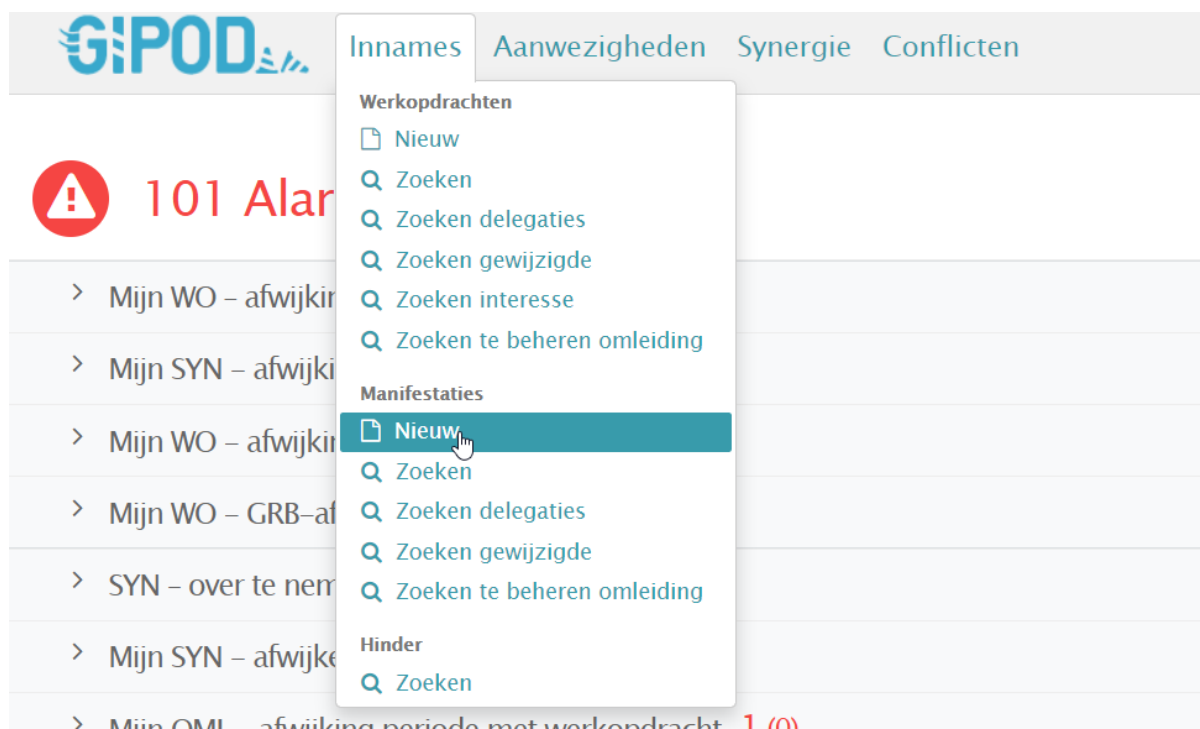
GIPOD

Innames Aanwezigheden Synergie Conflicten

Werkopdrachten
Nieuw
Zoeken
Zoeken delegaties
Zoeken gewijzigde
Zoeken interesse
Zoeken te beheren omleiding

Manifestaties
Nieuw
Zoeken
Zoeken delegaties
Zoeken gewijzigde
Zoeken te beheren omleiding

Hinder
Zoeken

101 Alar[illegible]

Mijn WO – afwijki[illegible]
Mijn SYN – afwijki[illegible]
Mijn WO – afwijki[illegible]
Mijn WO – GRB–af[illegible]
SYN – over te nem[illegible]
Mijn SYN – afwijke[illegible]
Mijn OML – afwijking periode met werkopdracht 1 (0)